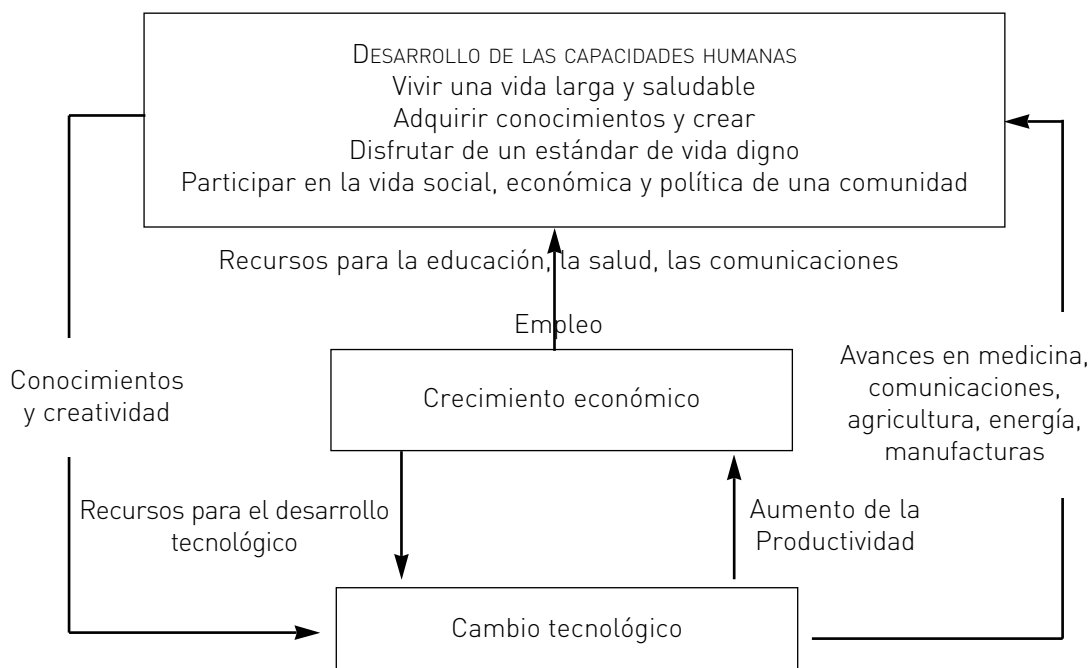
Desarrollo de las capacidades humanas
Vivir una vida larga y saludable
Adquirir conocimientos y crear
Disfrutar de un estándar de vida digno
Participar en la vida social, económica y política de una comunidad

Recursos para la educación, la salud, las comunicaciones

Empleo

Conocimientos y creatividad

Crecimiento económico

Avances en medicina, comunicaciones, agricultura, energía, manufacturas

Recursos para el desarrollo tecnológico

Aumento de la Productividad

Cambio tecnológico